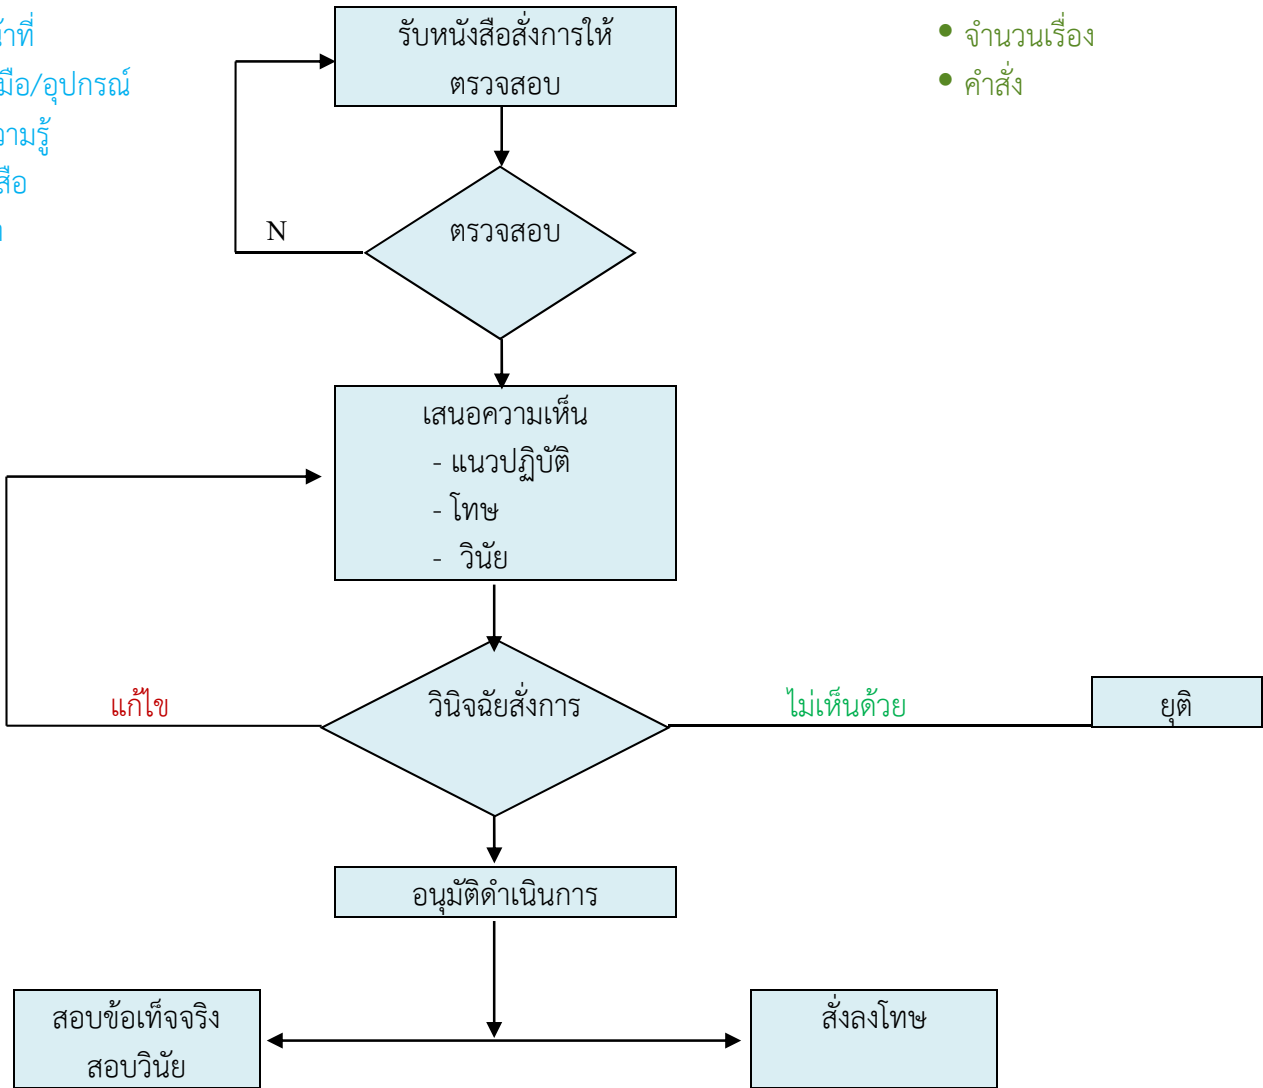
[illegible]าที่
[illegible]มือ/อุปกรณ์
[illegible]วามรู้
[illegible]สือ
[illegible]

รับหนังสือสั่งการให้ตรวจสอบ

• จำนวนเรื่อง
• คำสั่ง

ตรวจสอบ

N

เสนอความเห็น
- แนวปฏิบัติ
- โทษ
- วินัย

แก้ไข

วินิจฉัยสั่งการ

ไม่เห็นด้วย

ยุติ

อนุมัติดำเนินการ

สอบข้อเท็จจริง
สอบวินัย

สั่งลงโทษ